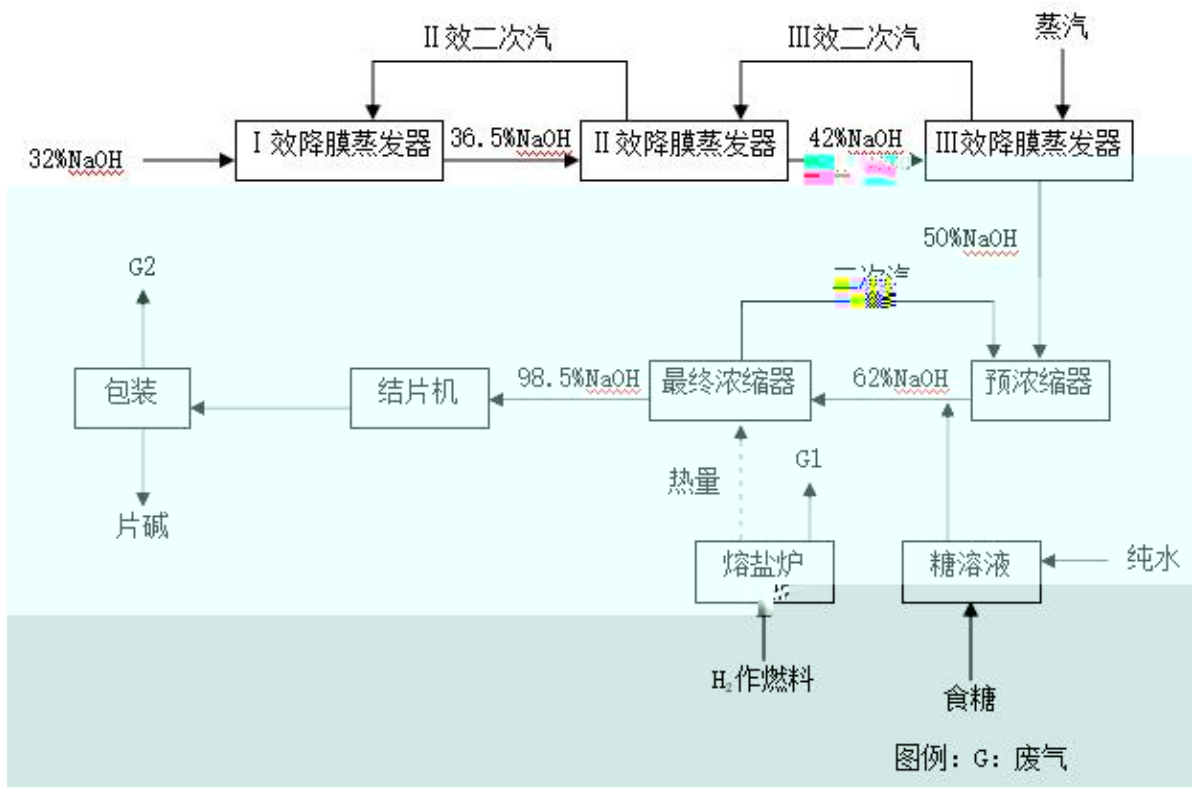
II效二次汽
III效二次汽
蒸汽
32%NaOH
I效降膜蒸发器
36.5%NaOH
II效降膜蒸发器
42%NaOH
III效降膜蒸发器
50%NaOH
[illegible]
G2
包装
结片机
98.5%NaOH
最终浓缩器
62%NaOH
预浓缩器
片碱
热量
G1
熔盐炉
糖溶液
纯水
$H_2$作燃料
食糖
图例：G：废气